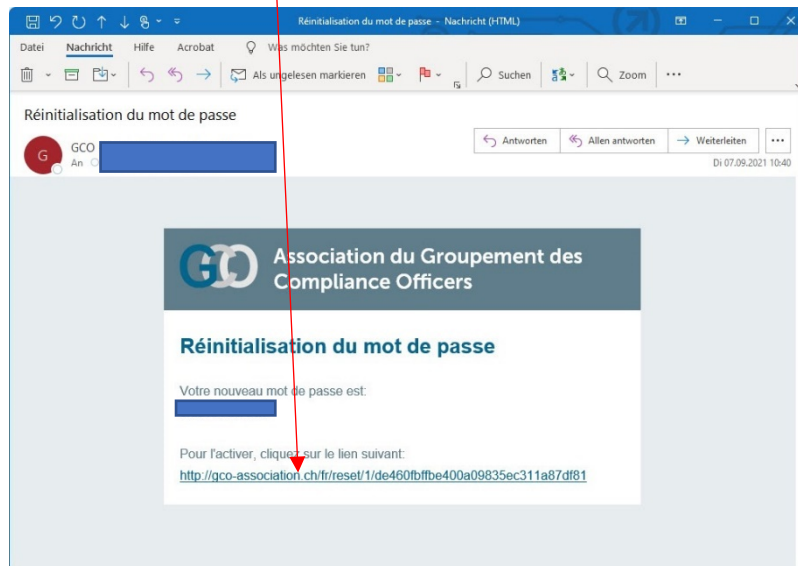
Réinitialisation du mot de passe - Nachricht (HTML)

Datei Nachricht Hilfe Acrobat Was möchten Sie tun?

Als ungelesen markieren Suchen Zoom ···

Réinitialisation du mot de passe

G GCO
An

Antworten Allen antworten Weiterleiten ···

Di 07.09.2021 10:40

GCO Association du Groupement des Compliance Officers

Réinitialisation du mot de passe

Votre nouveau mot de passe est:

Pour l'activer, cliquez sur le lien suivant:
http://gco-association.ch/fr/reset/1/de460fbffbe400a09835ec311a87df81